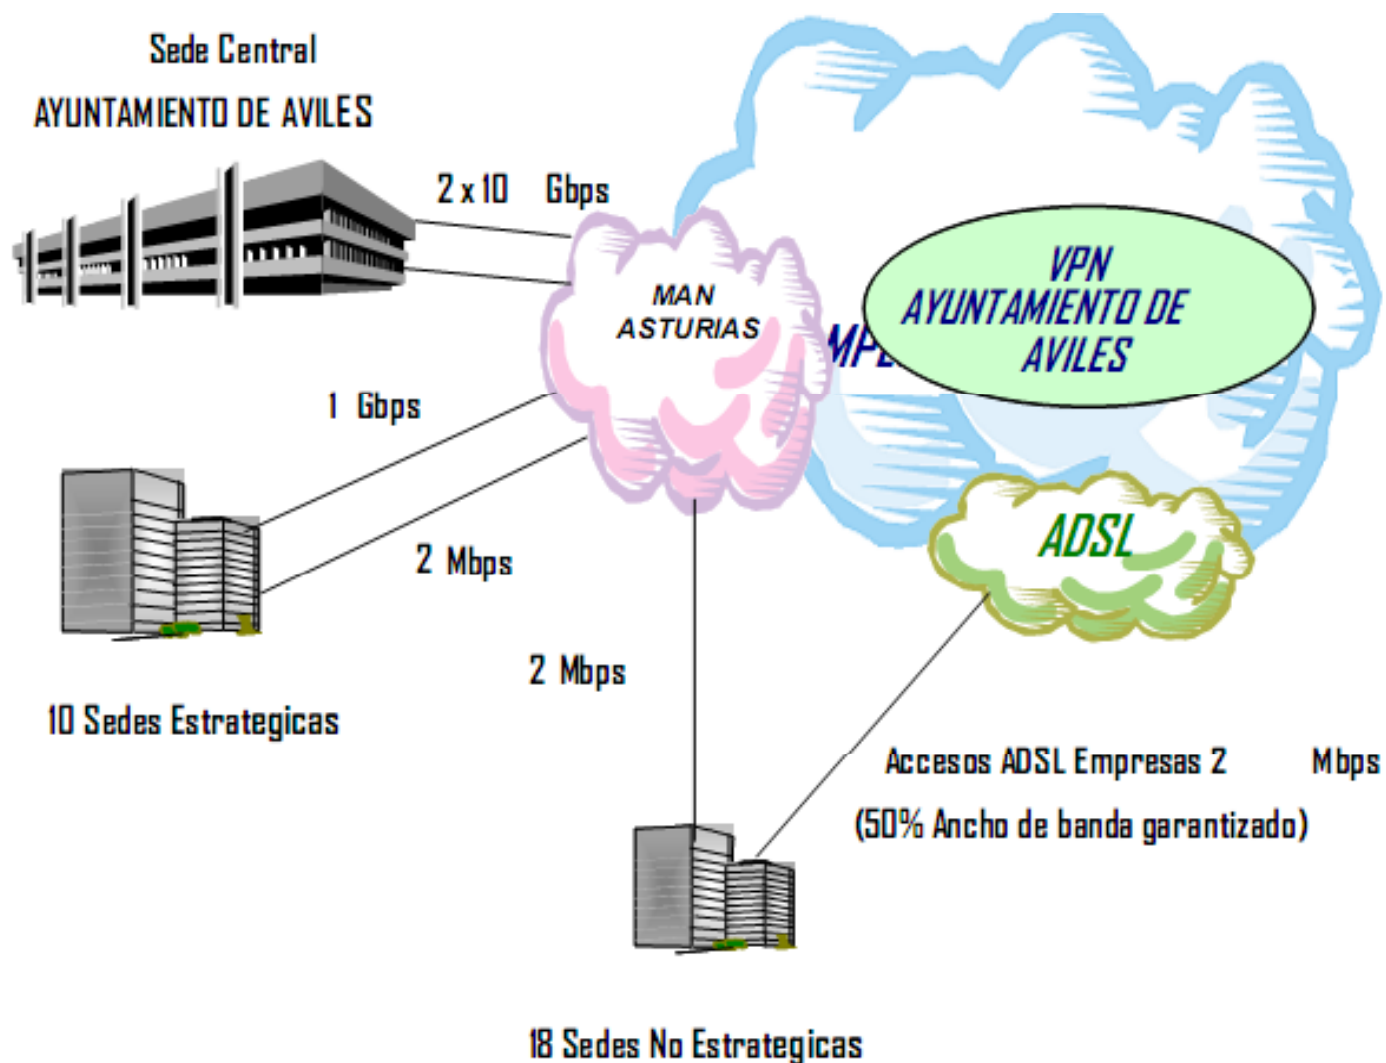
Sede Central

AYUNTAMIENTO DE AVILES

2 x 10 Gbps

MAN ASTURIAS

MPL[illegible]

VPN AYUNTAMIENTO DE AVILES

1 Gbps

2 Mbps

ADSL

2 Mbps

10 Sedes Estrategicas

Accesos ADSL Empresas 2 Mbps

(50% Ancho de banda garantizado)

18 Sedes No Estrategicas